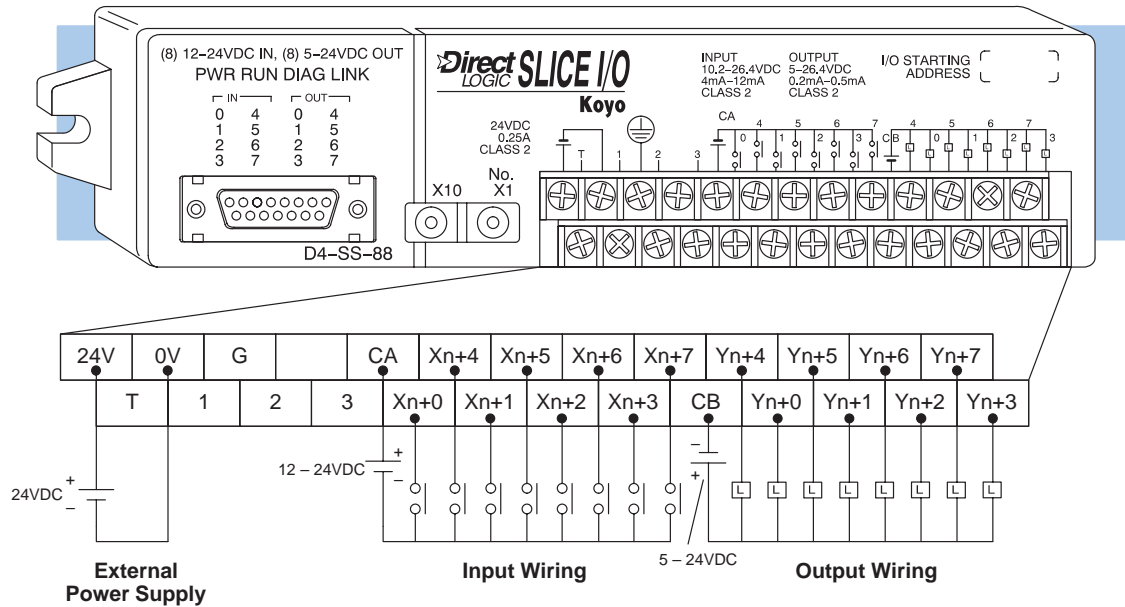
(8) 12–24VDC IN, (8) 5–24VDC OUT
PWR RUN DIAG LINK
IN OUT
0 4 0 4
1 5 1 5
2 6 2 6
3 7 3 7

D4–SS–88

Direct LOGIC SLICE I/O
Koyo

INPUT
10.2–26.4VDC
4mA–12mA
CLASS 2

OUTPUT
5–26.4VDC
0.2mA–0.5mA
CLASS 2

I/O STARTING ADDRESS

24VDC
0.25A
CLASS 2

X10
No.
X1

T 1 2 3 CA 0 4 1 5 2 6 3 7 CB 0 4 1 5 2 6 3 7

| 24V | 0V | G | | CA | Xn+4 | Xn+5 | Xn+6 | Xn+7 | Yn+4 | Yn+5 | Yn+6 | Yn+7 |
|---|---|---|---|---|---|---|---|---|---|---|---|---|

| T | 1 | 2 | 3 | Xn+0 | Xn+1 | Xn+2 | Xn+3 | CB | Yn+0 | Yn+1 | Yn+2 | Yn+3 |
|---|---|---|---|---|---|---|---|---|---|---|---|---|

24VDC + –

12 – 24VDC + –

– +

L L L L L L L L

5 – 24VDC

External Power Supply

Input Wiring

Output Wiring